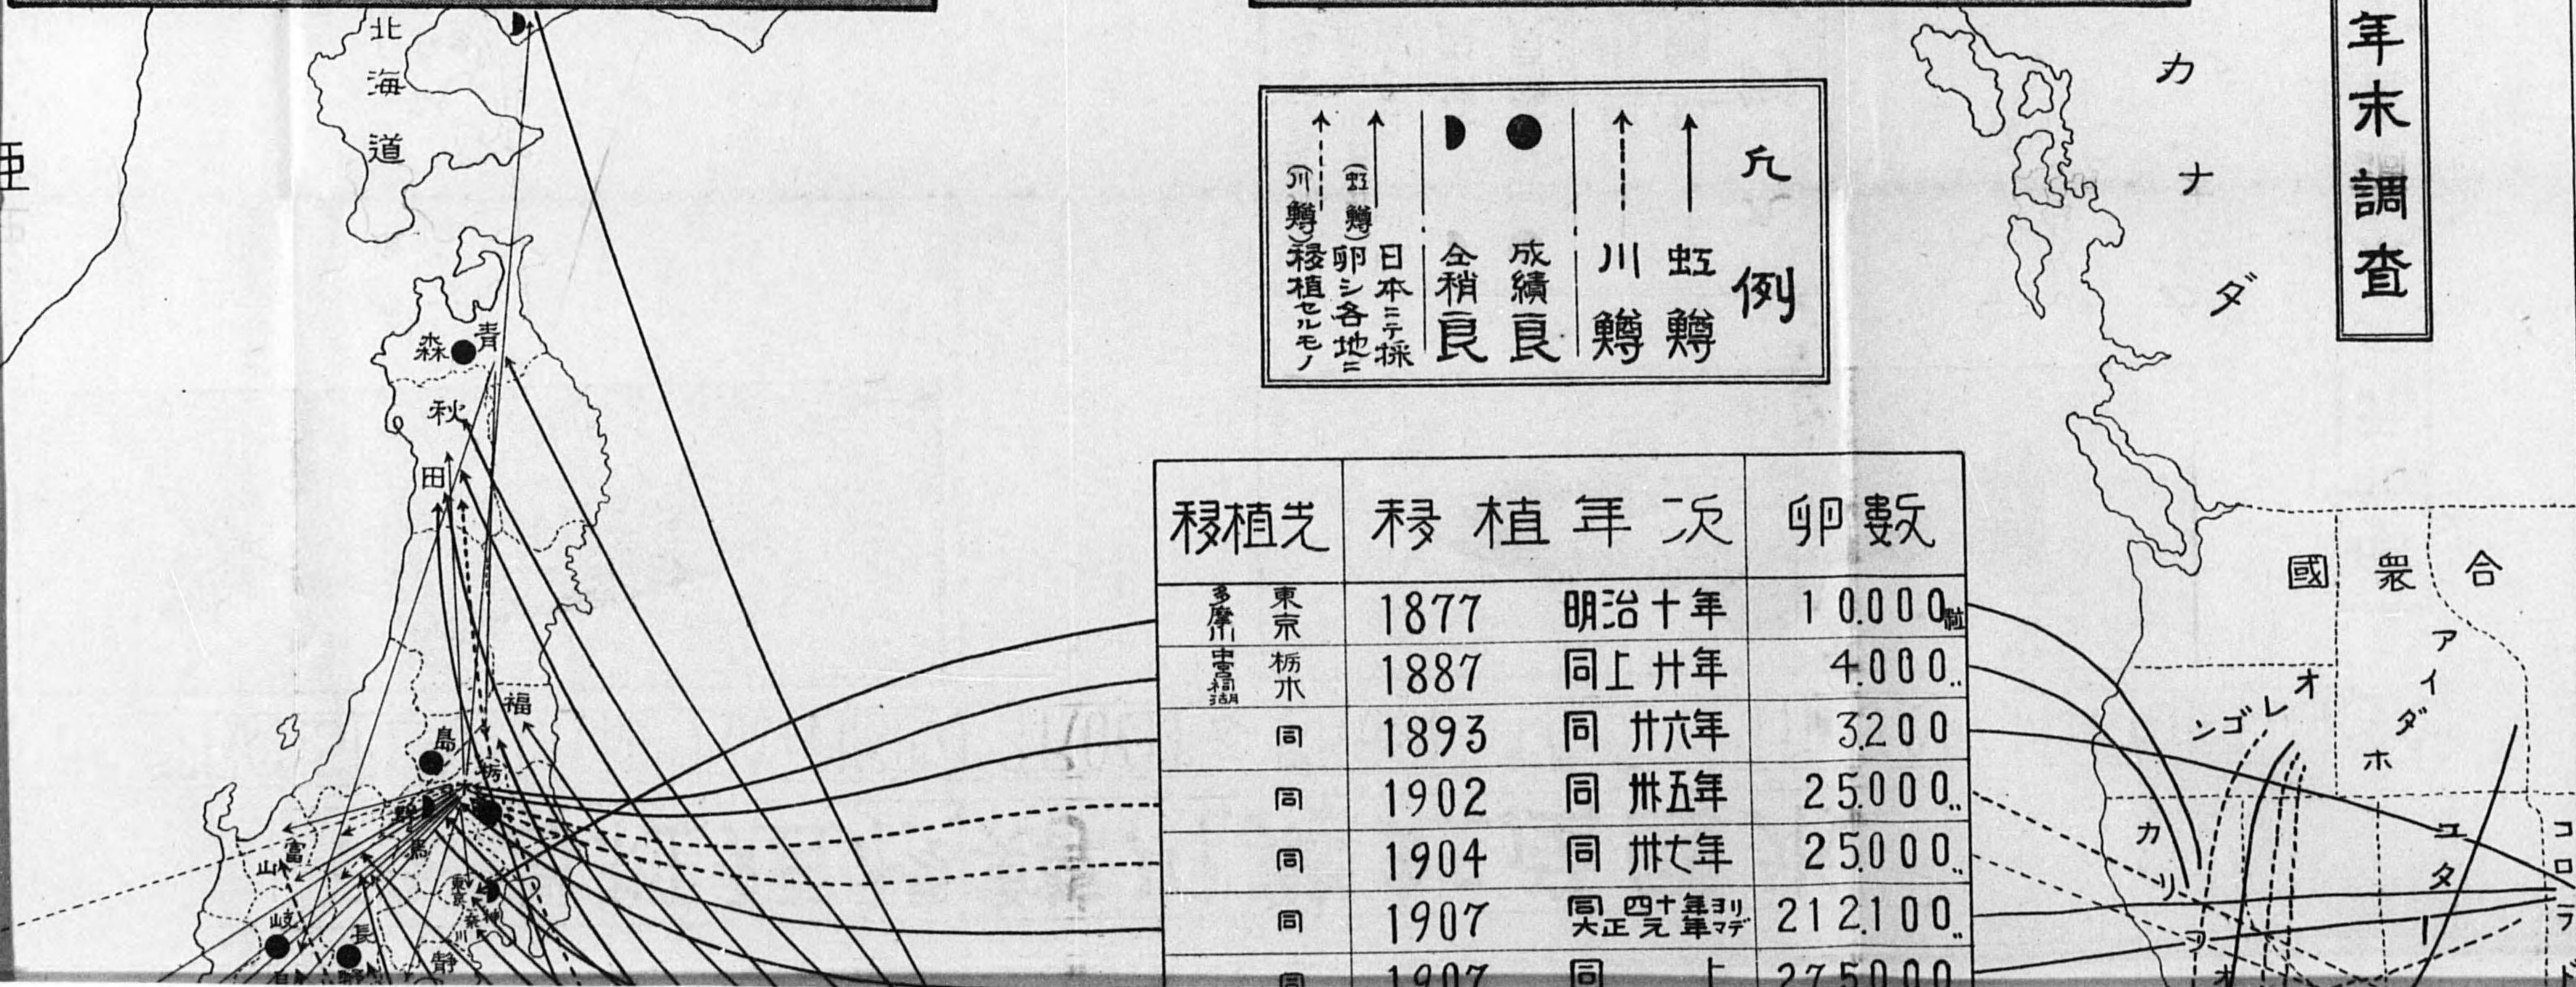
年末調査

凡例
虹鱒
川鱒
成績良
全稍良
(虹鱒)日本ニテ採卵シ各地ニ
(川鱒)移植セルモノ

| 移植先 | 移植年次 | 卵数 |
|---|---|---|
| 東京 多摩川 | 1877 明治十年 | 10.000粒 |
| 栃木 中宮祠湖 | 1887 同上卄年 | 4.000〃 |
| 同 | 1893 同 卄六年 | 3.200 |
| 同 | 1902 同 卅五年 | 25.000〃 |
| 同 | 1904 同 卅七年 | 25.000〃 |
| 同 | 1907 同四十年ヨリ 大正元年マデ | 212.100〃 |
| 同 | 1907 同 上 | 275.000 |

北海道
青森
秋田
福島
栃
群馬
富山
岐阜
長野
静
東京
神奈川
カナダ
合衆國
オレゴン
アイダホ
ユタ
カリフォ
コロラド